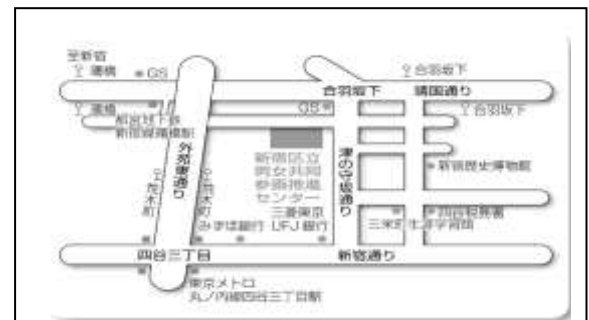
至新宿
薬構
GS
合羽坂下
合羽坂下
靖国通り
薬構
GS
合羽坂下
都営地下鉄
新宿線曙橋駅
外苑東通り
新宿区立
男女共同
参画推進
センター
津の守坂通り
新宿歴史博物館
荒木町
三菱東京
みずほ銀行
UFJ銀行
四谷図書館
三栄町
四谷三丁目
新宿通り
東京メトロ
丸ノ内線四谷三丁目駅